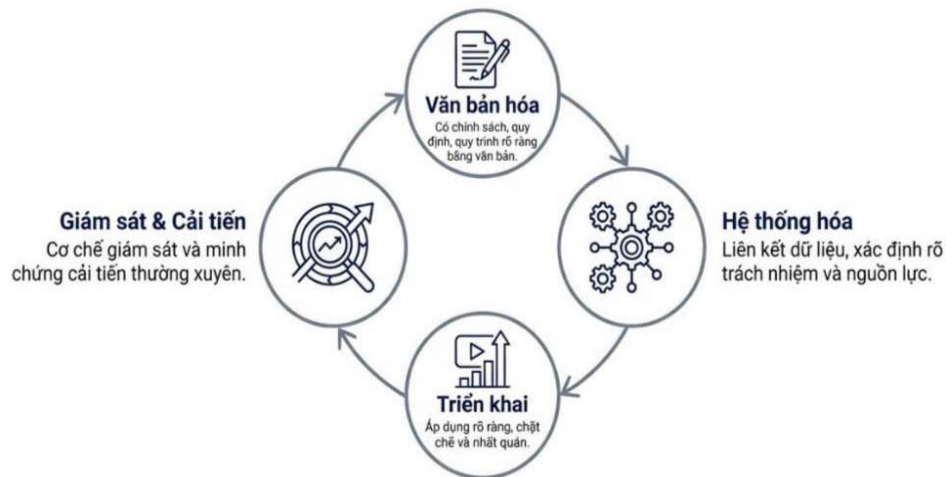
Văn bản hóa
Có chính sách, quy định, quy trình rõ ràng bằng văn bản.

Hệ thống hóa
Liên kết dữ liệu, xác định rõ trách nhiệm và nguồn lực.

Triển khai
Áp dụng rõ ràng, chặt chẽ và nhất quán.

Giám sát & Cải tiến
Cơ chế giám sát và minh chứng cải tiến thường xuyên.